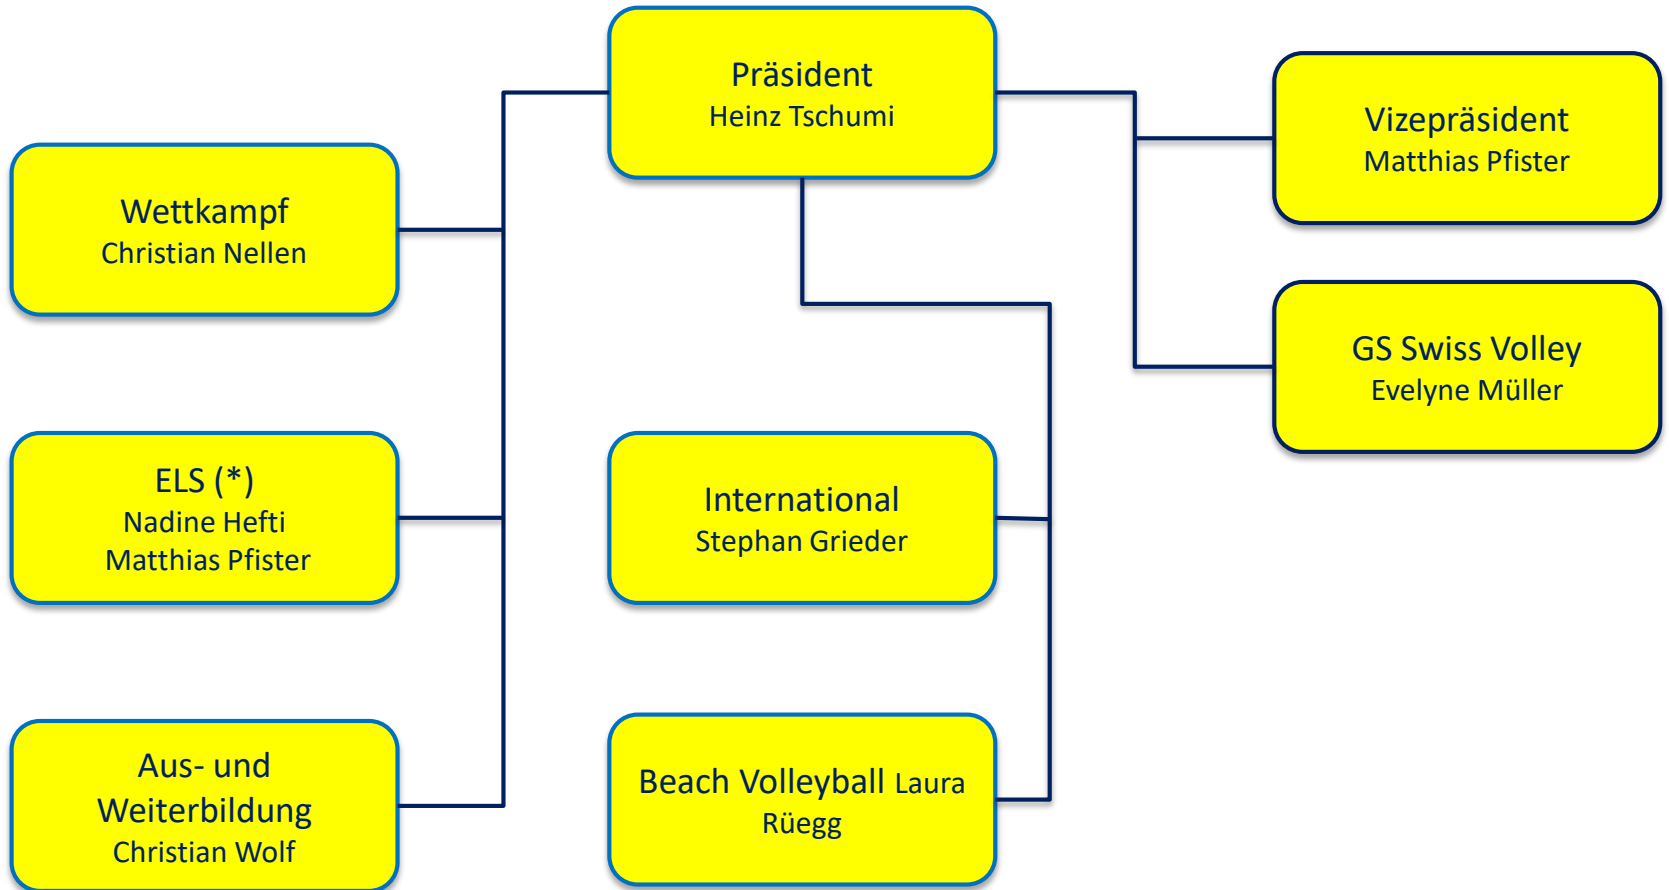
Präsident
Heinz Tschumi

Vizepräsident
Matthias Pfister

Wettkampf
Christian Nellen

GS Swiss Volley
Evelyne Müller

ELS (*)
Nadine Hefti
Matthias Pfister

International
Stephan Grieder

Aus- und Weiterbildung
Christian Wolf

Beach Volleyball Laura Rüegg